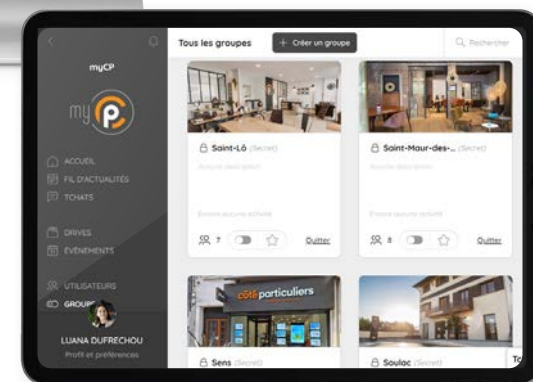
myCP

my

ACCUEIL
FIL D'ACTUALITÉS
TCHATS
DRIVES
ÉVÉNEMENTS
UTILISATEURS
GROUPES

LUANA DUFRECHOU
Profil et préférences

Tous les groupes
+ Créer un groupe
Rechercher

Saint-Lô (Secret)
Aucune description
Encore aucune activité
7
Quitter

Saint-Maur-des-... (Secret)
Aucune description
Encore aucune activité
8
Quitter

côté particuliers
Sens (Secret)

Soulac (Secret)

To